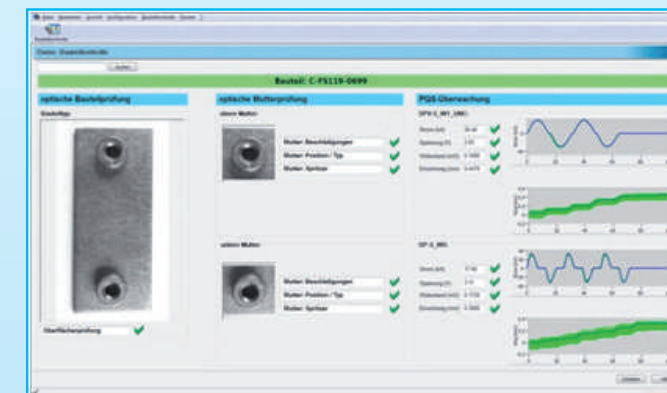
Bauteil: C-FS119-0699

optische Bauteilprüfung

optische Mutterprüfung

PQS-Überwachung

obere Mutter

Mutter: Beschädigungen

Mutter: Position / Typ

Mutter: Spritzer

untere Mutter

Mutter: Beschädigungen

Mutter: Position / Typ

Mutter: Spritzer

Oberflächenprüfung